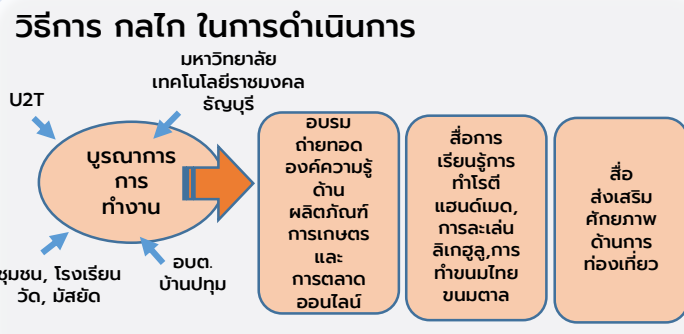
วิธีการ กลไก ในการดำเนินการ

มหาวิทยาลัยเทคโนโลยีราชมงคลธัญบุรี

U2T

บูรณาการการทำงาน

ชุมชน, โรงเรียนวัด, มัสยัด

อบต.บ้านปทุม

อบรมถ่ายทอดองค์ความรู้ด้านผลิตภัณฑ์การเกษตรและการตลาดออนไลน์

สื่อการเรียนรู้การทำโรตีแฮนด์เมด, การละเล่นลิเกฮูลู,การทำขนมไทยขนมตาล

สื่อส่งเสริมศักยภาพด้านการท่องเที่ยว